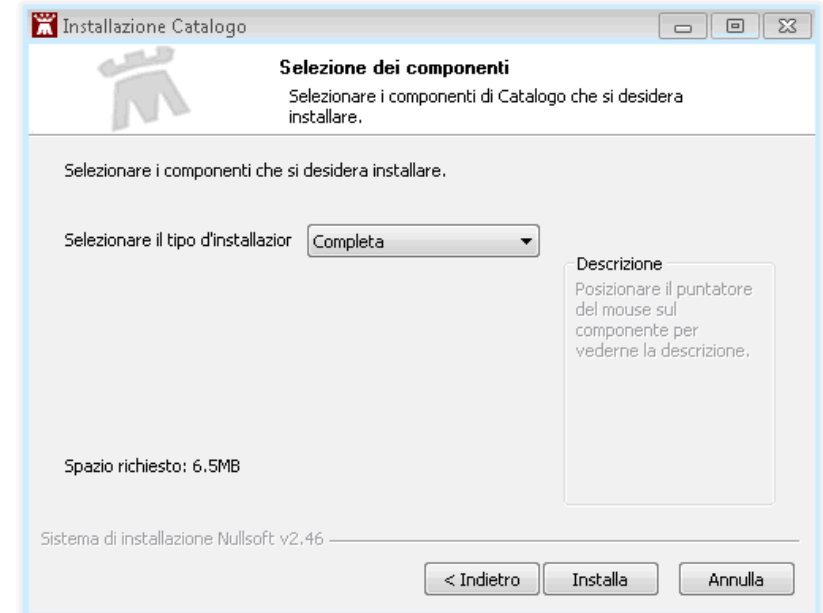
Installazione Catalogo

Selezione dei componenti

Selezionare i componenti di Catalogo che si desidera installare.

Selezionare i componenti che si desidera installare.

Selezionare il tipo d'installazior Completa

Descrizione

Posizionare il puntatore del mouse sul componente per vederne la descrizione.

Spazio richiesto: 6.5MB

Sistema di installazione Nullsoft v2.46

< Indietro Installa Annulla